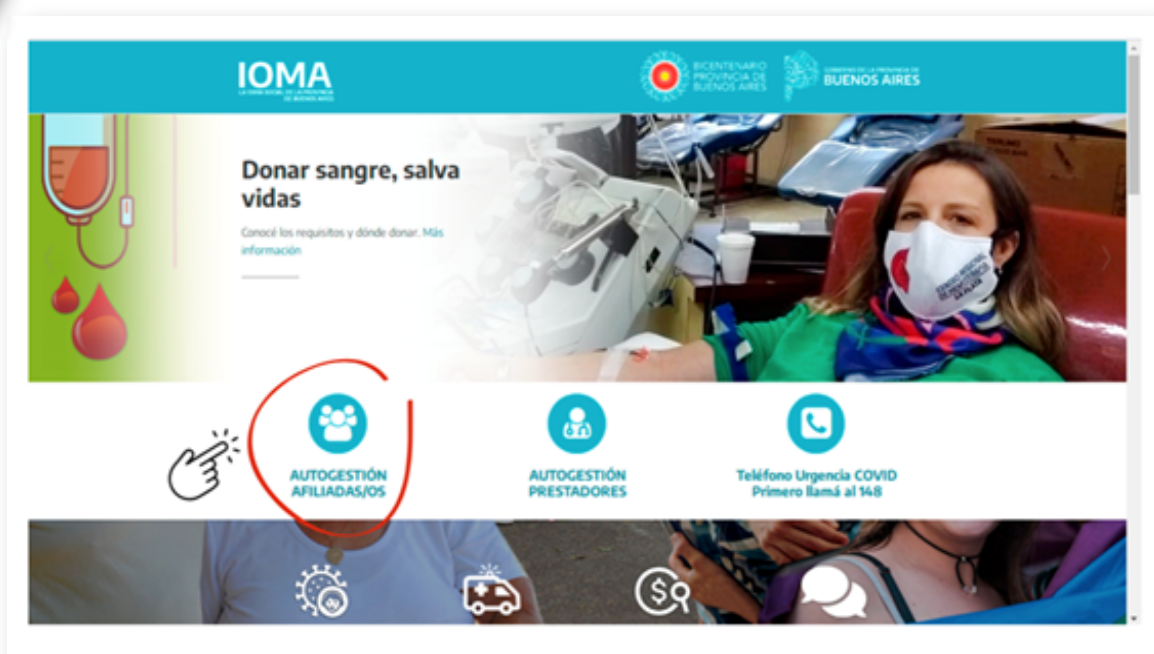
IOMA
LA OBRA SOCIAL DE LA PROVINCIA DE BUENOS AIRES

BICENTENARIO PROVINCIA DE BUENOS AIRES

GOBIERNO DE LA PROVINCIA DE BUENOS AIRES

Donar sangre, salva vidas

Conocé los requisitos y dónde donar. Más información

AUTOGESTIÓN AFILIADAS/OS

AUTOGESTIÓN PRESTADORES

Teléfono Urgencia COVID Primero llamá al 148